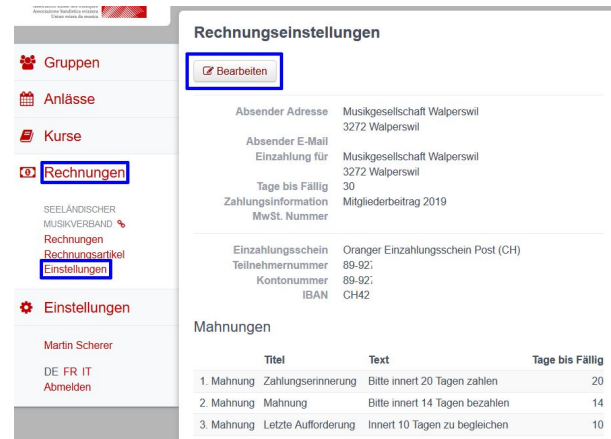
Gruppen

Anlässe

Kurse

Rechnungen

SEELÄNDISCHER MUSIKVERBAND

Rechnungen
Rechnungsartikel
Einstellungen

Einstellungen

Martin Scherer

DE FR IT
Abmelden

Rechnungseinstellungen

Bearbeiten

Absender Adresse Musikgesellschaft Walperswil 3272 Walperswil
Absender E-Mail
Einzahlung für Musikgesellschaft Walperswil 3272 Walperswil
Tage bis Fällig 30
Zahlungsinformation Mitgliederbeitrag 2019
MwSt. Nummer

Einzahlungsschein Oranger Einzahlungsschein Post (CH)
Teilnehmernummer 89-92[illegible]
Kontonummer 89-92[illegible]
IBAN CH42

Mahnungen

| | Titel | Text | Tage bis Fällig |
|---|---|---|---|
| 1. Mahnung | Zahlungserinnerung | Bitte innert 20 Tagen zahlen | 20 |
| 2. Mahnung | Mahnung | Bitte innert 14 Tagen bezahlen | 14 |
| 3. Mahnung | Letzte Aufforderung | Innert 10 Tagen zu begleichen | 10 |